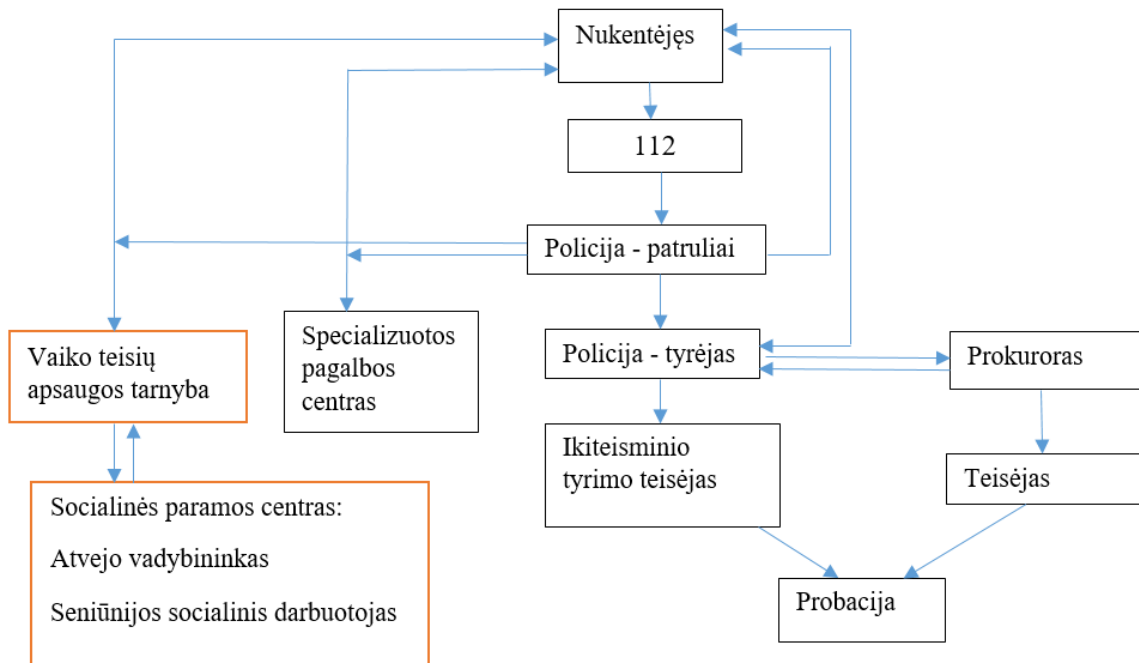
Nukentėjęs

112

Policija - patruliai

Vaiko teisių apsaugos tarnyba

Specializuotos pagalbos centras

Policija - tyrėjas

Prokuroras

Ikiteisminio tyrimo teisėjas

Teisėjas

Socialinės paramos centras:

Atvejo vadybininkas

Seniūnijos socialinis darbuotojas

Probacija